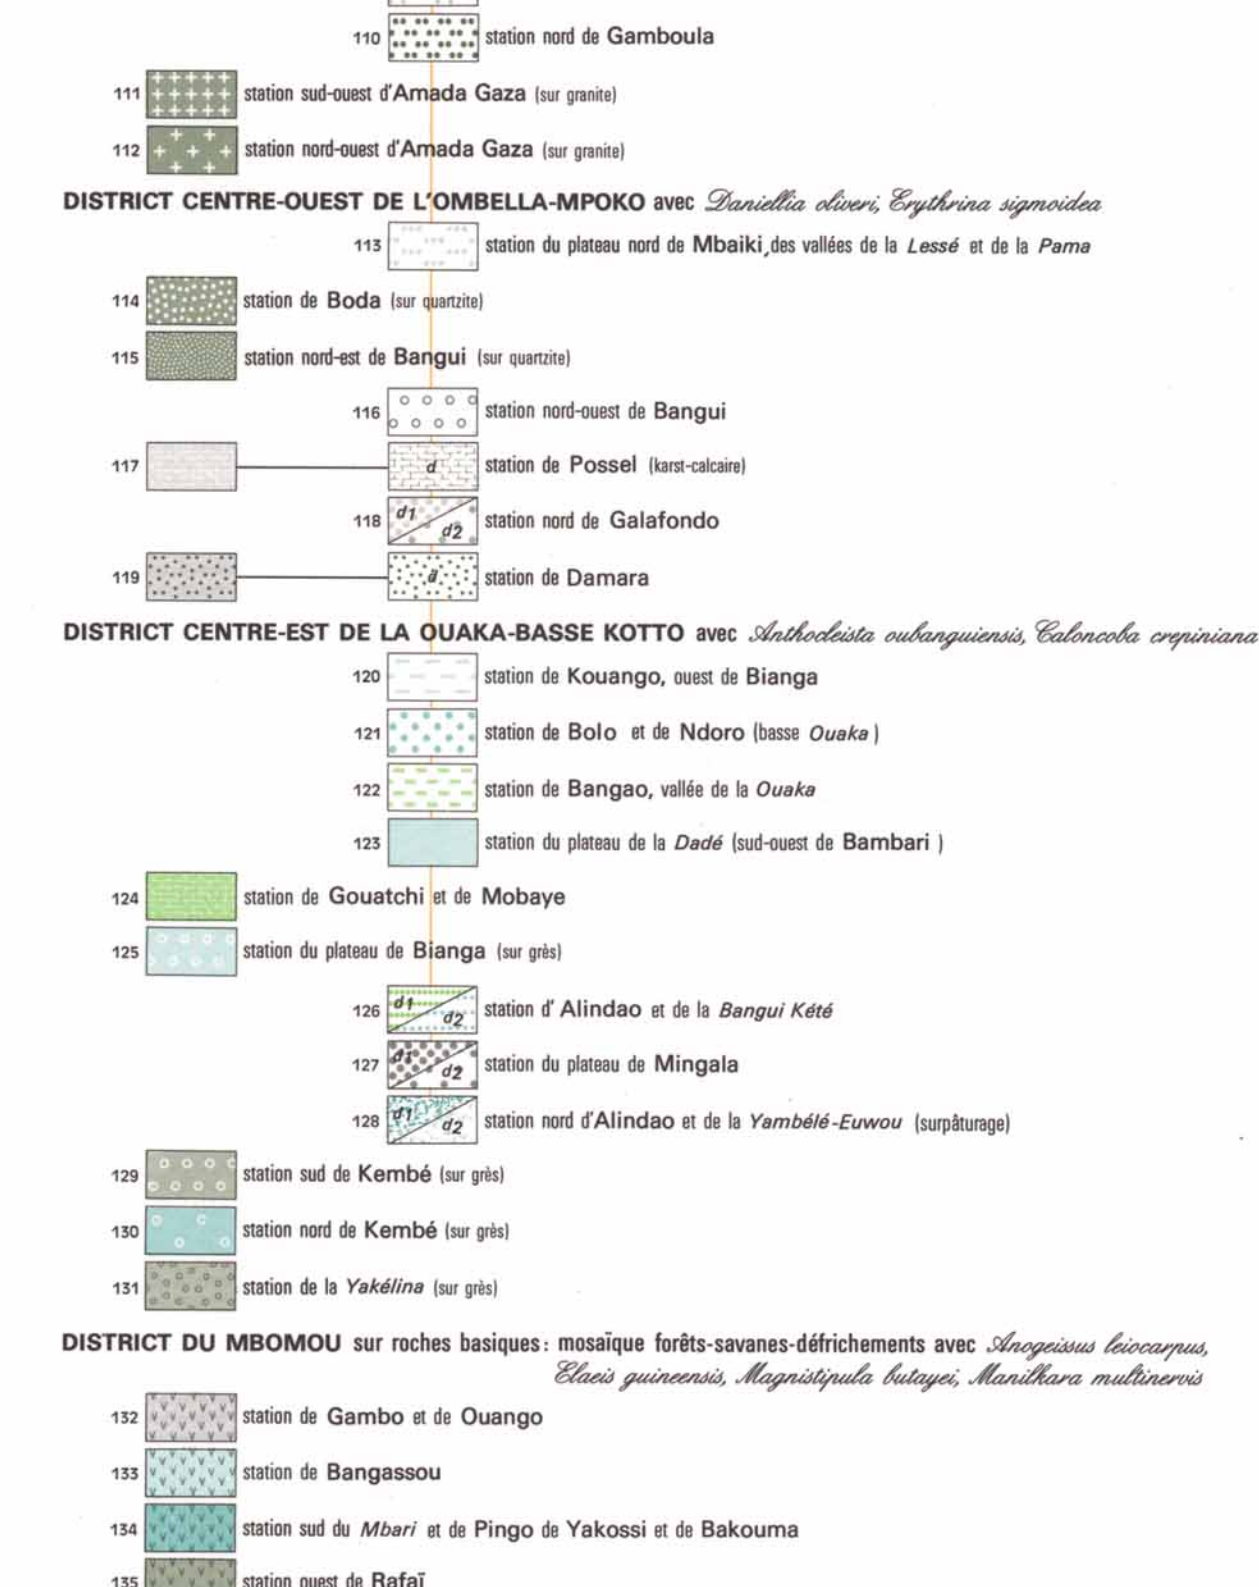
110 station nord de Gamboula

111 station sud-ouest d'Amada Gaza (sur granite)

112 station nord-ouest d'Amada Gaza (sur granite)

DISTRICT CENTRE-OUEST DE L'OMBELLA-MPOKO avec Daniellia oliveri, Erythrina sigmoidea

113 station du plateau nord de Mbaiki, des vallées de la Lessé et de la Pama

114 station de Boda (sur quartzite)

115 station nord-est de Bangui (sur quartzite)

116 station nord-ouest de Bangui

117 d station de Possel (karst-calcaire)

118 d1 d2 station nord de Galafondo

119 d station de Damara

DISTRICT CENTRE-EST DE LA OUAKA-BASSE KOTTO avec Anthocleista oubanguiensis, Caloncoba crepiniana

120 station de Kouango, ouest de Bianga

121 station de Bolo et de Ndoro (basse Ouaka)

122 station de Bangao, vallée de la Ouaka

123 station du plateau de la Dadé (sud-ouest de Bambari)

124 station de Gouatchi et de Mobaye

125 station du plateau de Bianga (sur grès)

126 d1 d2 station d' Alindao et de la Bangui Kété

127 d1 d2 station du plateau de Mingala

128 d1 d2 station nord d'Alindao et de la Yambélé-Euwou (surpâturage)

129 station sud de Kembé (sur grès)

130 station nord de Kembé (sur grès)

131 station de la Yakélina (sur grès)

DISTRICT DU MBOMOU sur roches basiques: mosaïque forêts-savanes-défrichements avec Anogeissus leiocarpus, Elaeis guineensis, Magnistipula butayei, Manilkara multinervis

132 station de Gambo et de Ouango

133 station de Bangassou

134 station sud du Mbari et de Pingo de Yakossi et de Bakouma

135 station ouest de Rafaï